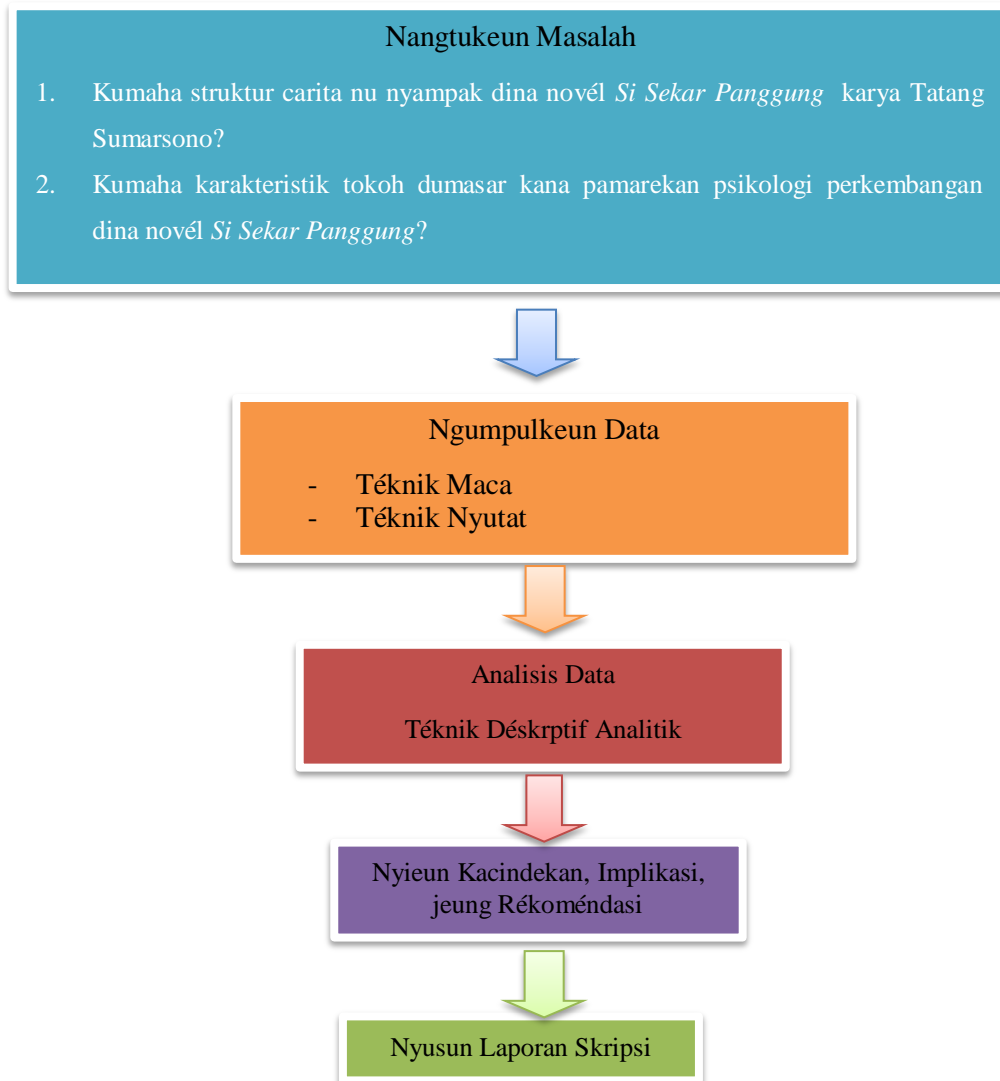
Nangtukeun Masalah

1. Kumaha struktur carita nu nyampak dina novél *Si Sekar Panggung* karya Tatang Sumarsono?

2. Kumaha karakteristik tokoh dumasar kana pamarekan psikologi perkembangan dina novél *Si Sekar Panggung*?

Ngumpulkeun Data

- Téknik Maca
- Téknik Nyutat

Analisis Data

Téknik Déskrptif Analitik

Nyieun Kacindekan, Implikasi, jeung Rékoméndasi

Nyusun Laporan Skripsi